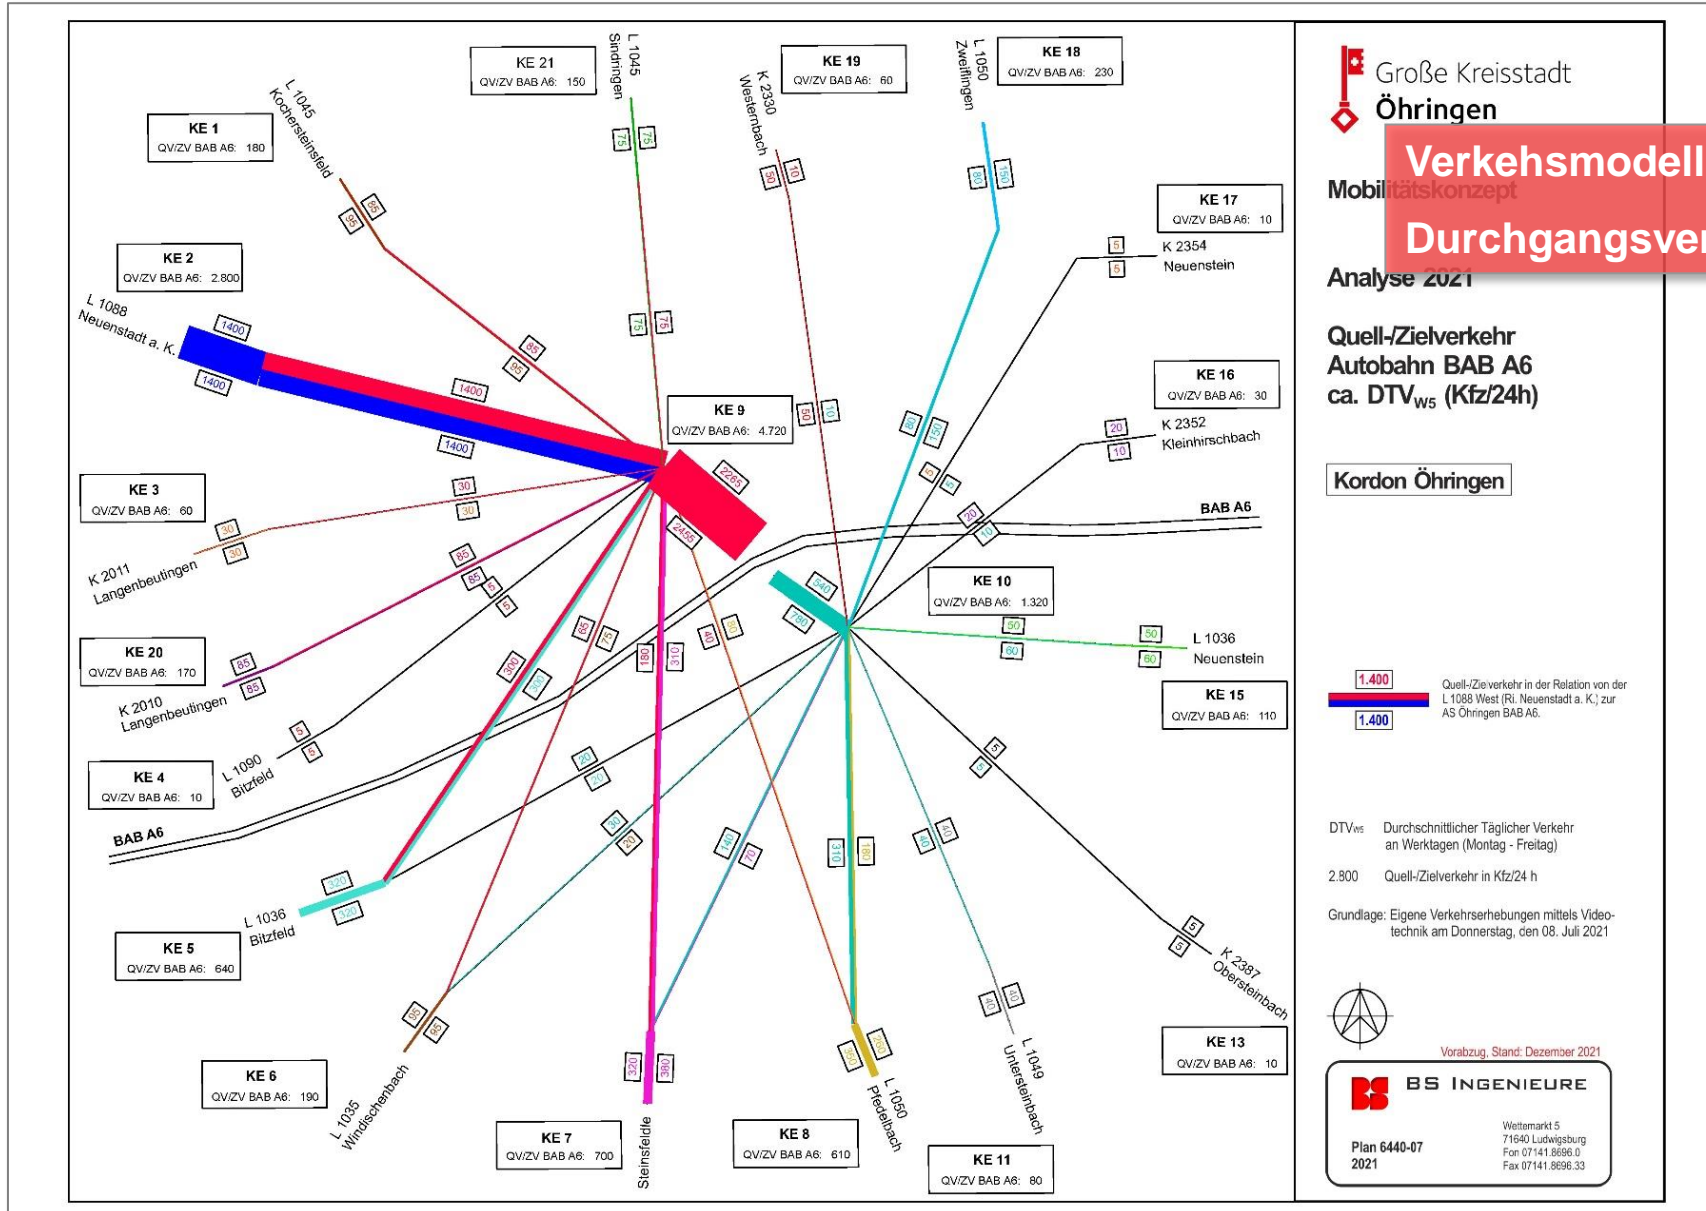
KE 21
QV/ZV BAB A6: 150

KE 19
QV/ZV BAB A6: 60

KE 18
QV/ZV BAB A6: 230

KE 1
QV/ZV BAB A6: 180

L 1045 Sindringen
K 2330 Westernbach
L 1050 Zweiflingen
L 1045 Kochersteinsfeld

KE 2
QV/ZV BAB A6: 2.800

L 1088 Neuenstadt a. K.

KE 17
QV/ZV BAB A6: 10

K 2354 Neuenstein

KE 9
QV/ZV BAB A6: 4.720

KE 16
QV/ZV BAB A6: 30

K 2352 Kleinhirschbach

KE 3
QV/ZV BAB A6: 60

K 2011 Langenbeutingen

BAB A6

KE 10
QV/ZV BAB A6: 1.320

KE 20
QV/ZV BAB A6: 170

K 2010 Langenbeutingen

L 1036 Neuenstein

KE 15
QV/ZV BAB A6: 110

KE 4
QV/ZV BAB A6: 10

L 1090 Bitzfeld

BAB A6

KE 5
QV/ZV BAB A6: 640

L 1036 Bitzfeld

K 2387 Obersteinbach

KE 13
QV/ZV BAB A6: 10

KE 6
QV/ZV BAB A6: 190

L 1035 Windischenbach

KE 7
QV/ZV BAB A6: 700

Steinsfeldle

KE 8
QV/ZV BAB A6: 610

L 1050 Pfedelbach

KE 11
QV/ZV BAB A6: 80

L 1049 Untersteinbach

1400 1400 1400 1400 75 75 75 75 50 10 50 10 80 150 80 150 95 85 85 95 2265 2435 30 30 30 30 85 85 85 85 5 5 5 5 5 5 20 10 20 10 540 780 50 60 50 60 65 75 180 310 40 80 300 330 20 20 30 20 320 320 140 70 310 160 40 40 5 5 5 5 95 95 320 380 350 260 40 40

Große Kreisstadt
Öhringen

Verkehsmodell
Durchgangsver

Mobilitätskonzept

Analyse 2021

Quell-/Zielverkehr
Autobahn BAB A6
ca. DTV$_{W5}$ (Kfz/24h)

Kordon Öhringen

1.400
1.400
Quell-/Zielverkehr in der Relation von der L 1088 West (Ri. Neuenstadt a. K.) zur AS Öhringen BAB A6.

DTV$_{W5}$ Durchschnittlicher Täglicher Verkehr an Werktagen (Montag - Freitag)

2.800 Quell-/Zielverkehr in Kfz/24 h

Grundlage: Eigene Verkehrserhebungen mittels Videotechnik am Donnerstag, den 08. Juli 2021

Vorabzug, Stand: Dezember 2021

BS INGENIEURE

Plan 6440-07
2021

Wettemarkt 5
71640 Ludwigsburg
Fon 07141.8696.0
Fax 07141.8696.33